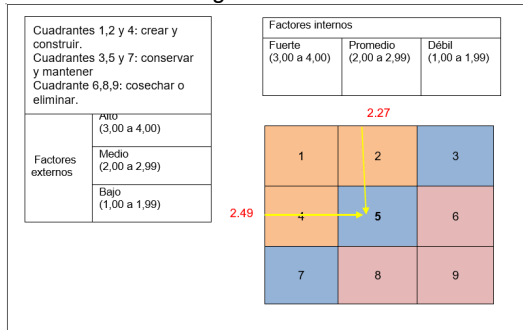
Cuadrantes 1,2 y 4: crear y construir.
Cuadrantes 3,5 y 7: conservar y mantener
Cuadrante 6,8,9: cosechar o eliminar.

| Factores externos | Alto (3,00 a 4,00) |
|---|---|
| | Medio (2,00 a 2,99) |
| | Bajo (1,00 a 1,99) |

| Factores internos | | |
|---|---|---|
| Fuerte (3,00 a 4,00) | Promedio (2,00 a 2,99) | Débil (1,00 a 1,99) |

2.27

2.49

| 1 | 2 | 3 |
|---|---|---|
| 4 | 5 | 6 |
| 7 | 8 | 9 |